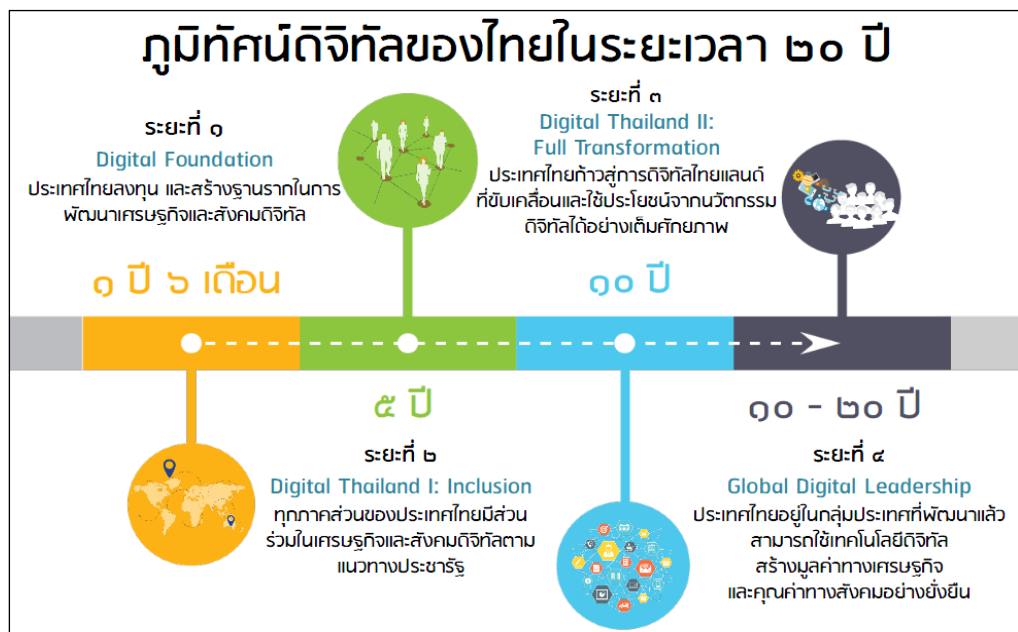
ภูมิทัศน์ดิจิทัลของไทยในระยะเวลา ๒๐ ปี

ระยะที่ ๑
Digital Foundation
ประเทศไทยลงทุน และสร้างฐานรากในการพัฒนาเศรษฐกิจและสังคมดิจิทัล

ระยะที่ ๓
Digital Thailand II: Full Transformation
ประเทศไทยก้าวสู่การดิจิทัลไทยแลนด์ที่ขับเคลื่อนและใช้ประโยชน์จากนวัตกรรมดิจิทัลได้อย่างเต็มศักยภาพ

๑ ปี ๖ เดือน

๑๐ ปี

๕ ปี

๑๐ - ๒๐ ปี

ระยะที่ ๒
Digital Thailand I: Inclusion
ทุกภาคส่วนของประเทศไทยมีส่วนร่วมในเศรษฐกิจและสังคมดิจิทัลตามแนวทางประชารัฐ

ระยะที่ ๔
Global Digital Leadership
ประเทศไทยอยู่ในกลุ่มประเทศที่พัฒนาแล้ว สามารถใช้เทคโนโลยีดิจิทัล สร้างมูลค่าทางเศรษฐกิจ และคุณค่าทางสังคมอย่างยั่งยืน